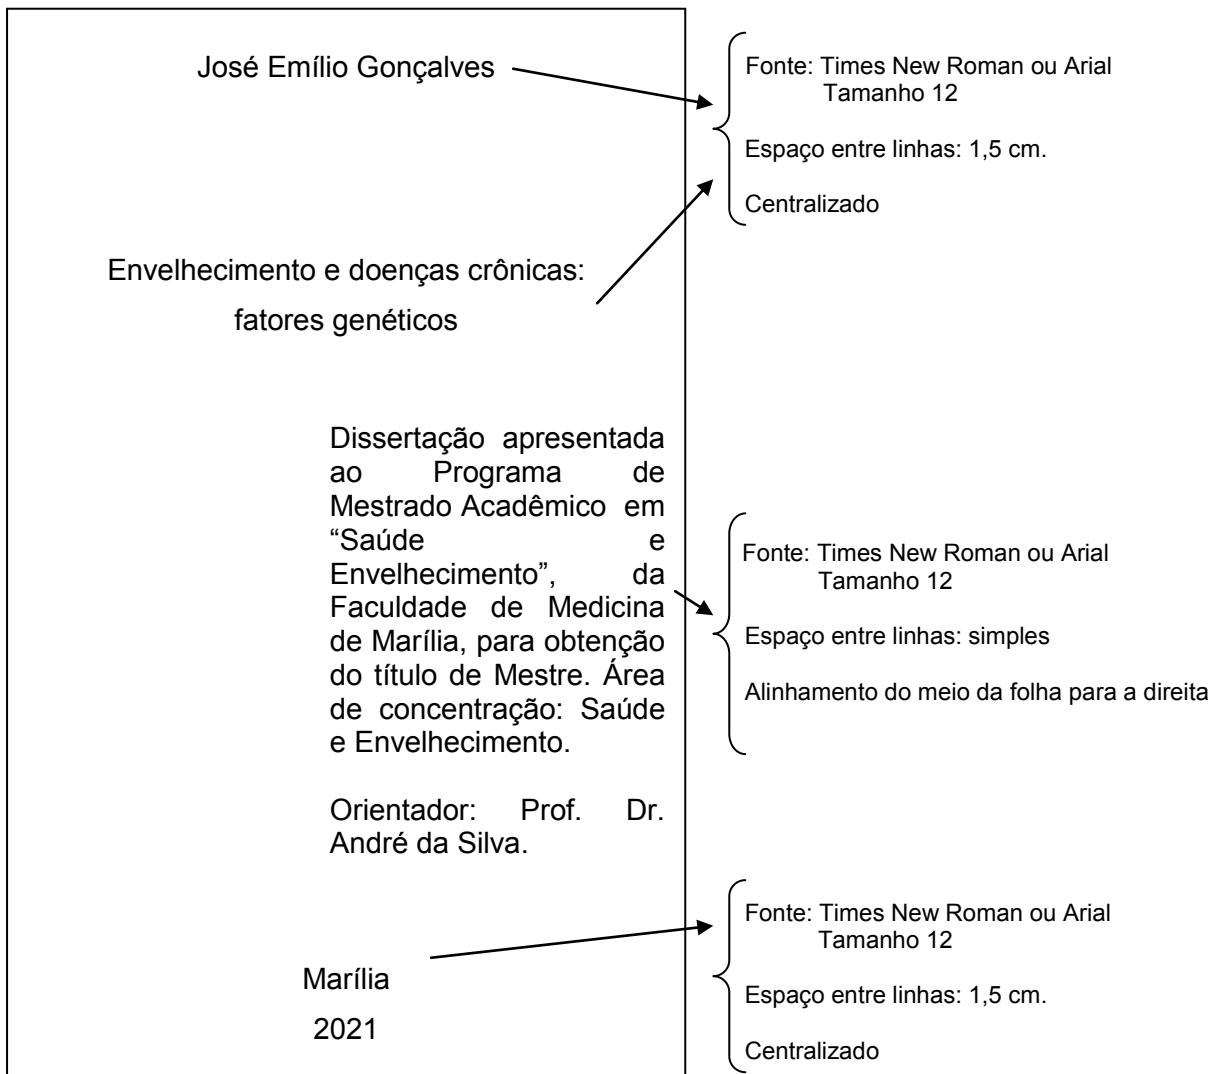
José Emílio Gonçalves

Fonte: Times New Roman ou Arial
Tamanho 12

Espaço entre linhas: 1,5 cm.

Centralizado

Envelhecimento e doenças crônicas:
fatores genéticos

Dissertação apresentada ao Programa de Mestrado Acadêmico em "Saúde e Envelhecimento", da Faculdade de Medicina de Marília, para obtenção do título de Mestre. Área de concentração: Saúde e Envelhecimento.

Orientador: Prof. Dr. André da Silva.

Fonte: Times New Roman ou Arial
Tamanho 12

Espaço entre linhas: simples

Alinhamento do meio da folha para a direita

Marília
2021

Fonte: Times New Roman ou Arial
Tamanho 12

Espaço entre linhas: 1,5 cm.

Centralizado